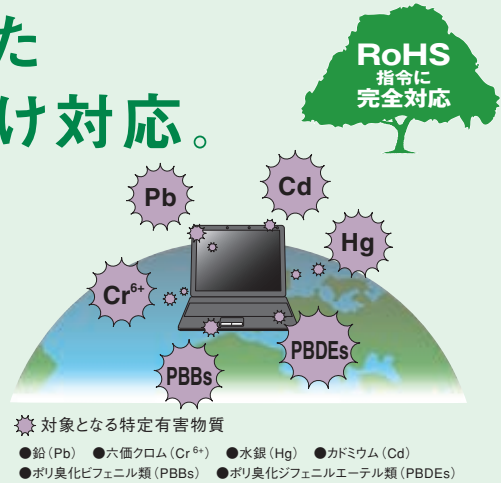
た
け対応。

RoHS
指令に
完全対応

Pb
Cd
Hg
$Cr^{6+}$
PBDEs
PBBs

対象となる特定有害物質
●鉛（Pb）　●六価クロム（$Cr^{6+}$）　●水銀（Hg）　●カドミウム（Cd）
●ポリ臭化ビフェニル類（PBBs）　●ポリ臭化ジフェニルエーテル類（PBDEs）